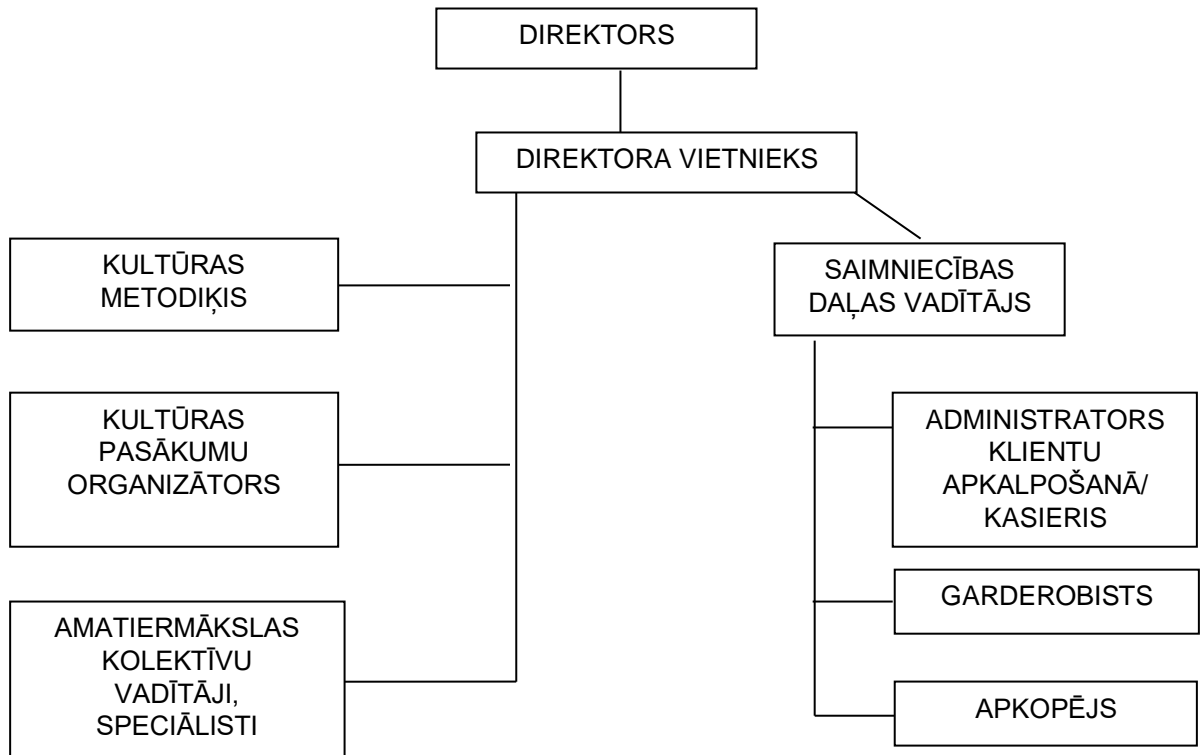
DIREKTORS

DIREKTORA VIETNIEKS

KULTŪRAS METODIĶIS

KULTŪRAS PASĀKUMU ORGANIZĀTORS

AMATIERMĀKSLAS KOLEKTĪVU VADĪTĀJI, SPECIĀLISTI

SAIMNIECĪBAS DAĻAS VADĪTĀJS

ADMINISTRATORS KLIENTU APKALPOŠANĀ/ KASIERIS

GARDEROBISTS

APKOPĒJS